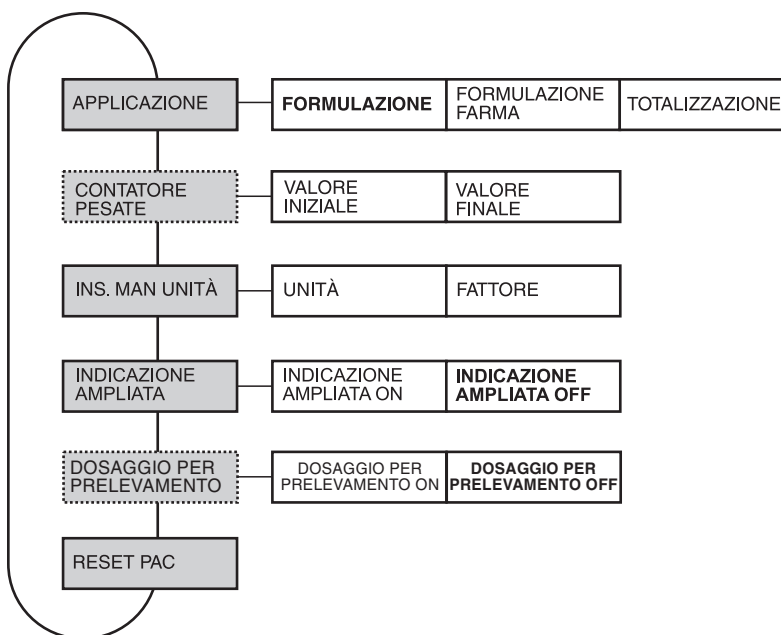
APPLICAZIONE
FORMULAZIONE
FORMULAZIONE FARMA
TOTALIZZAZIONE

CONTATORE PESATE
VALORE INIZIALE
VALORE FINALE

INS. MAN UNITÀ
UNITÀ
FATTORE

INDICAZIONE AMPLIATA
INDICAZIONE AMPLIATA ON
INDICAZIONE AMPLIATA OFF

DOSAGGIO PER PRELEVAMENTO
DOSAGGIO PER PRELEVAMENTO ON
DOSAGGIO PER PRELEVAMENTO OFF

RESET PAC